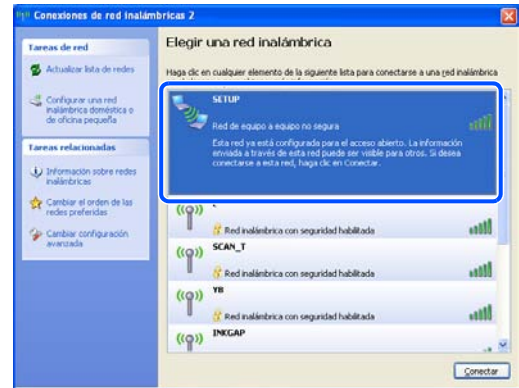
Conexiones de red inalámbricas 2

Tareas de red

Actualizar lista de redes

Configurar una red inalámbrica doméstica o de oficina pequeña

Tareas relacionadas

Información sobre redes inalámbricas

Cambiar el orden de las redes preferidas

Cambiar configuración avanzada

Elegir una red inalámbrica

Haga clic en cualquier elemento de la siguiente lista para conectarse a una red inalámbrica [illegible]

SETUP

Red de equipo a equipo no segura

Esta red ya está configurada para el acceso abierto. La información enviada a través de esta red puede ser visible para otros. Si desea conectarse a esta red, haga clic en Conectar.

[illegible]

Red inalámbrica con seguridad habilitada

SCAN_T

Red inalámbrica con seguridad habilitada

YB

Red inalámbrica con seguridad habilitada

INKGAP

Conectar